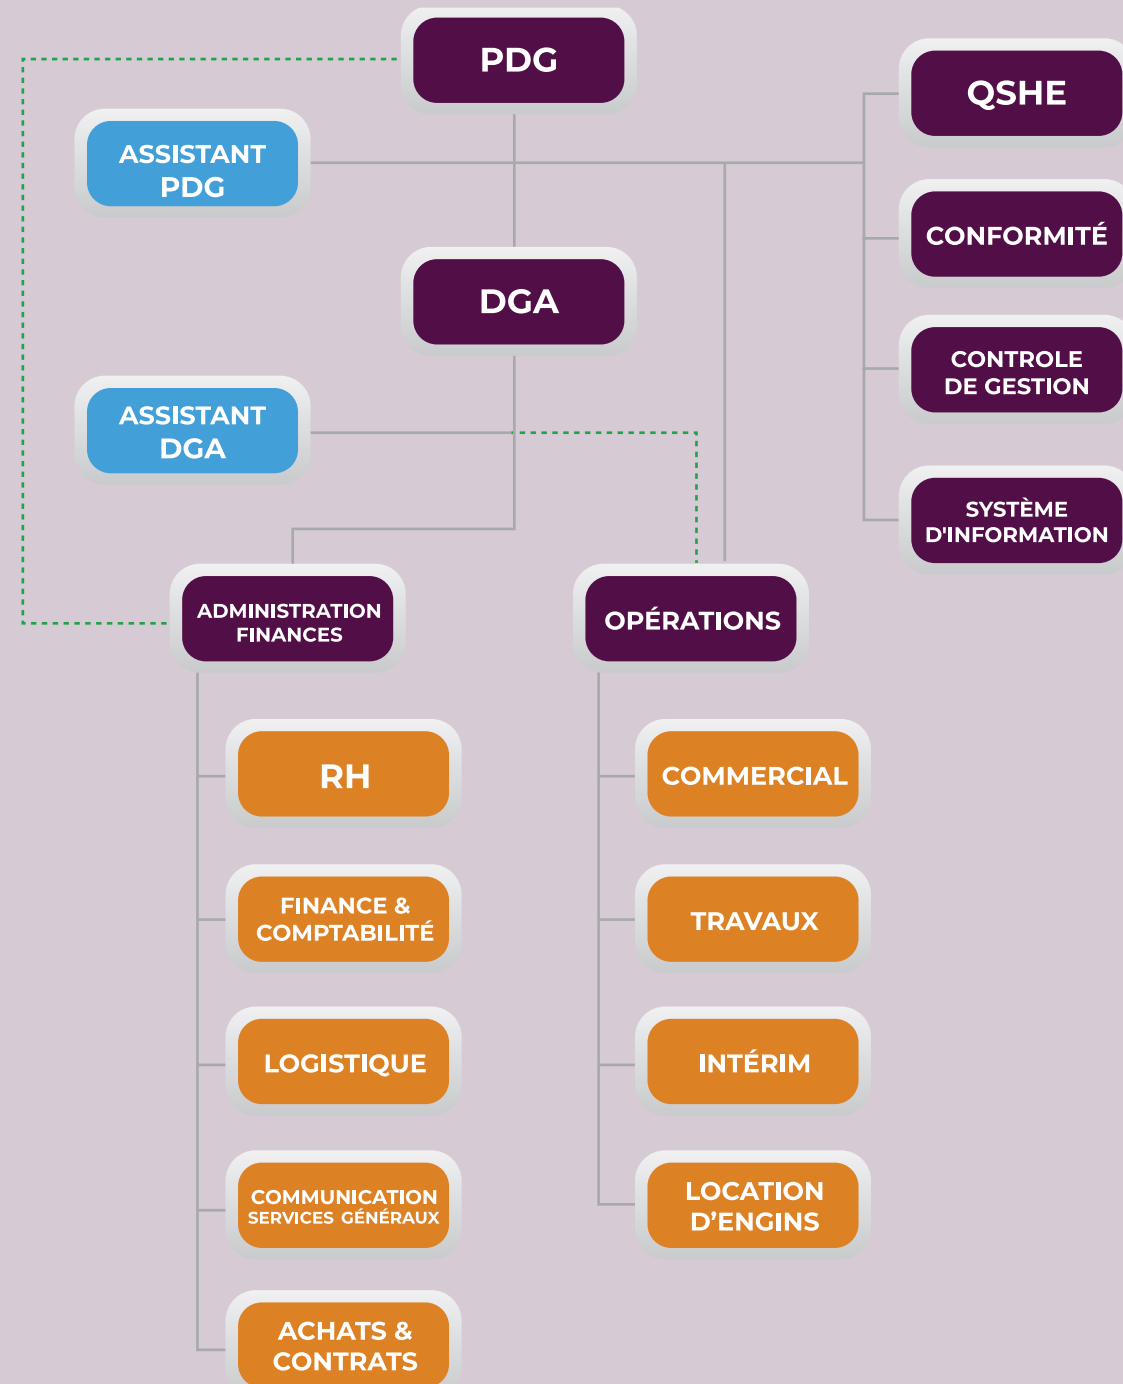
PDG

ASSISTANT PDG

QSHE

CONFORMITÉ

DGA

CONTROLE DE GESTION

ASSISTANT DGA

SYSTÈME D'INFORMATION

ADMINISTRATION FINANCES

OPÉRATIONS

RH

COMMERCIAL

FINANCE & COMPTABILITÉ

TRAVAUX

LOGISTIQUE

INTÉRIM

COMMUNICATION SERVICES GÉNÉRAUX

LOCATION D'ENGINS

ACHATS & CONTRATS